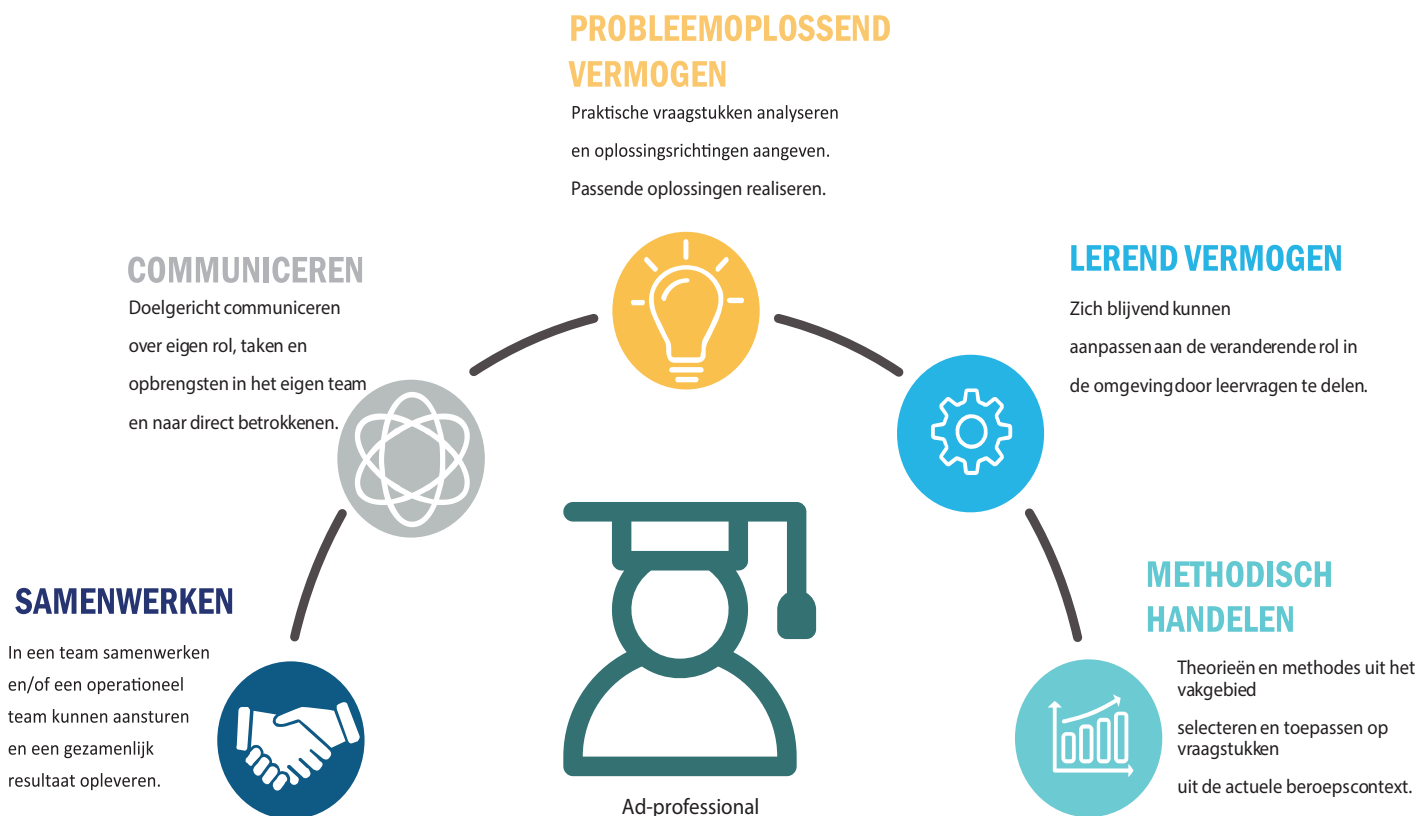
PROBLEEMOPLOSSEND VERMOGEN

Praktische vraagstukken analyseren en oplossingsrichtingen aangeven. Passende oplossingen realiseren.

COMMUNICEREN

Doelgericht communiceren over eigen rol, taken en opbrengsten in het eigen team en naar direct betrokkenen.

LEREND VERMOGEN

Zich blijvend kunnen aanpassen aan de veranderende rol in de omgeving door leervragen te delen.

SAMENWERKEN

In een team samenwerken en/of een operationeel team kunnen aansturen en een gezamenlijk resultaat opleveren.

METHODISCH HANDELEN

Theorieën en methodes uit het vakgebied

selecteren en toepassen op vraagstukken

uit de actuele beroepscontext.

Ad-professional